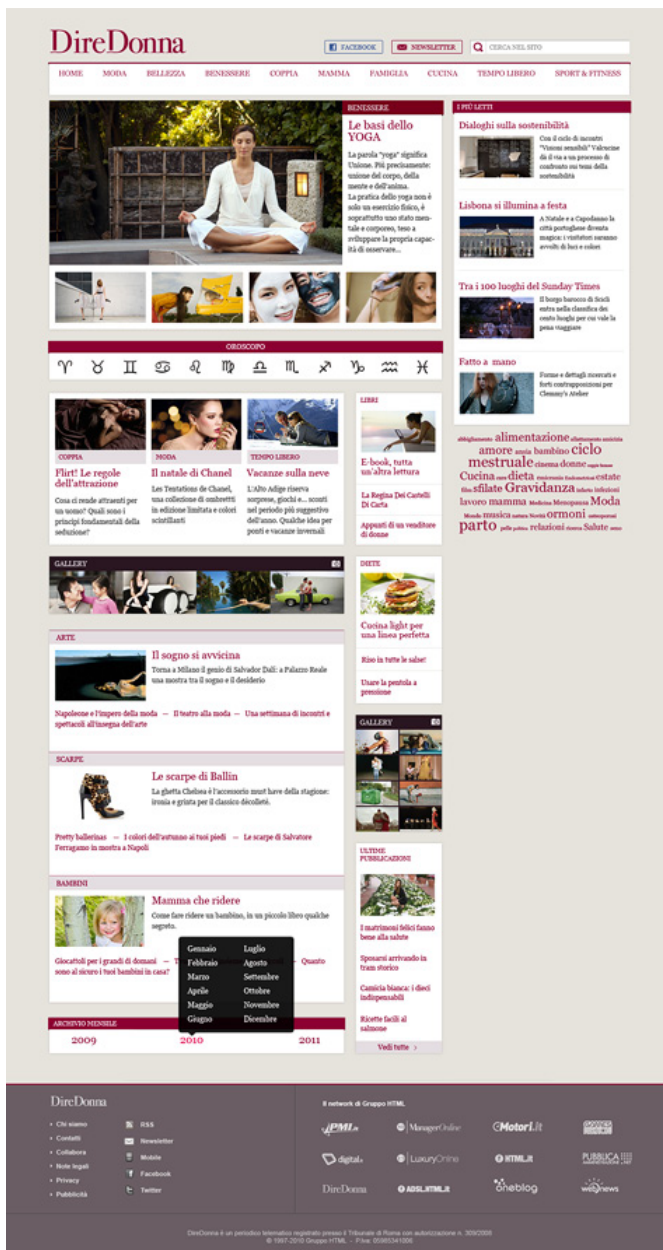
DireDonna

FACEBOOK NEWSLETTER CERCA NEL SITO

HOME MODA BELLEZZA BENESSERE COPPIA MAMMA FAMIGLIA CUCINA TEMPO LIBERO SPORT & FITNESS

BENESSERE

Le basi dello YOGA

La parola "yoga" significa Unione. Più precisamente: unione del corpo, della mente e dell'anima. La pratica dello yoga non è solo un esercizio fisico, è soprattutto uno stato mentale e corporeo, teso a sviluppare la propria capacità di osservare...

I PIÙ LETTI

Dialoghi sulla sostenibilità

Con il ciclo di incontri "Visioni sensibili" Valcucine dà il via a un processo di confronto sui temi della sostenibilità

Lisbona si illumina a festa

A Natale e a Capodanno la città portoghese diventa magica: i visitatori saranno avvolti di luci e colori

Tra i 100 luoghi del Sunday Times

Il borgo barocco di Scicli entra nella classifica dei cento luoghi per cui vale la pena viaggiare

Fatto a mano

Forme e dettagli ricercati e forti contrapposizioni per Clemmy's Atelier

OROSCOPO

♈ ♉ ♊ ♋ ♌ ♍ ♎ ♏ ♐ ♑ ♒ ♓

COPPIA

Flirt! Le regole dell'attrazione

Cosa ci rende attraenti per un uomo? Quali sono i principi fondamentali della seduzione?

MODA

Il natale di Chanel

Les Tentations de Chanel, una collezione di ombretti in edizione limitata e colori scintillanti

TEMPO LIBERO

Vacanze sulla neve

L'Alto Adige riserva sorprese, giochi e... sconti nel periodo più suggestivo dell'anno. Qualche idea per ponti e vacanze invernali

LIBRI

E-book, tutta un'altra lettura

La Regina Dei Castelli Di Carta

Appunti di un venditore di donne

abbigliamento alimentazione allattamento amicizia amore ansia bambino ciclo mestruale cinema donne coppia buone Cucina cure dieta emicrania fondamentali estate film sfilate Gravidanza infanzia infezioni lavoro mamma Medicina Menopausa Moda Mondo musica natura Novità ormoni osteoporosi parto pelle politica relazioni ricerca Salute sesso

GALLERY

DIETE

Cucina light per una linea perfetta

Riso in tutte le salse!

Usare la pentola a pressione

ARTE

Il sogno si avvicina

Torna a Milano il genio di Salvador Dalì: a Palazzo Reale una mostra tra il sogno e il desiderio

Napoleone e l'impero della moda — Il teatro alla moda — Una settimana di incontri e spettacoli all'insegna dell'arte

GALLERY

SCARPE

Le scarpe di Ballin

La ghetta Chelsea è l'accessorio must have della stagione: ironia e grinta per il classico décolleté.

Pretty ballerinas — I colori dell'autunno ai tuoi piedi — Le scarpe di Salvatore Ferragamo in mostra a Napoli

ULTIME PUBBLICAZIONI

I matrimoni felici fanno bene alla salute

Sposarsi arrivando in tram storico

Camicia bianca: i dieci indispensabili

Ricette facili al salmone

Vedi tutte ›

BAMBINI

Mamma che ridere

Come fare ridere un bambino, in un piccolo libro qualche segreto.

Giocattoli per i grandi di domani — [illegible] — Quanto sono al sicuro i tuoi bambini in casa?

Gennaio Luglio
Febbraio Agosto
Marzo Settembre
Aprile Ottobre
Maggio Novembre
Giugno Dicembre

ARCHIVIO MENSILE

2009 2010 2011

DireDonna

Chi siamo
Contatti
Collabora
Note legali
Privacy
Pubblicità

RSS
Newsletter
Mobile
Facebook
Twitter

Il network di Gruppo HTML

PMI.it ManagerOnline Motori.it
digital.it LuxuryOnline HTML.it PUBBLICA
DireDonna ADSL.HTML.it oneblog webnews

DireDonna è un periodico telematico registrato presso il Tribunale di Roma con autorizzazione n. 309/2006
© 1997-2010 Gruppo HTML - P.Iva. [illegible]